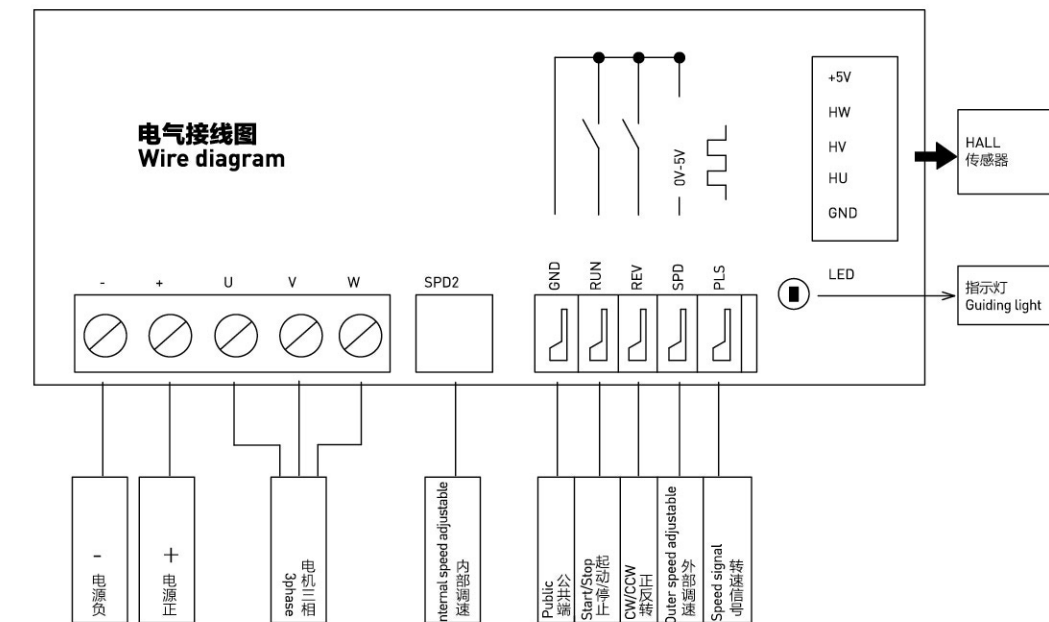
电气接线图
Wire diagram

0V-5V

+5V
HW
HV
HU
GND

HALL
传感器

- + U V W SPD2

GND RUN REV SPD PLS

LED

指示灯
Guiding light

-
电源负

+
电源正

电机三相
3phase

内部调速
Internal speed adjustable

公共端
Public

起动/停止
Start/Stop

正反转
CW/CCW

外部调速
Outer speed adjustable

转速信号
Speed signal